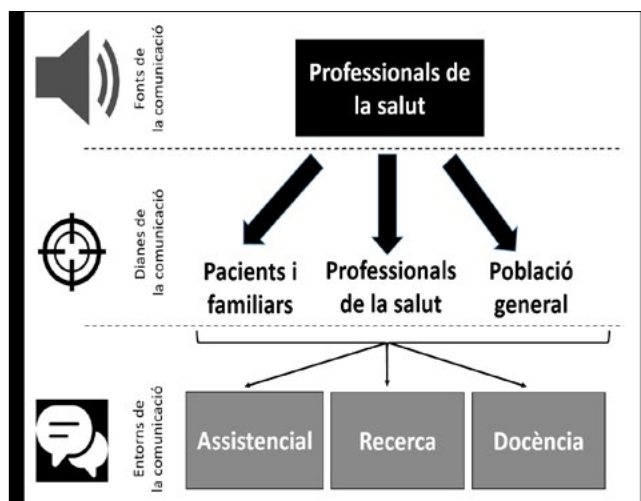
Fonts de la comunicació

Professionals de la salut

Dianes de la comunicació

Pacients i familiars

Professionals de la salut

Població general

Entorns de la comunicació

Assistencial

Recerca

Docència